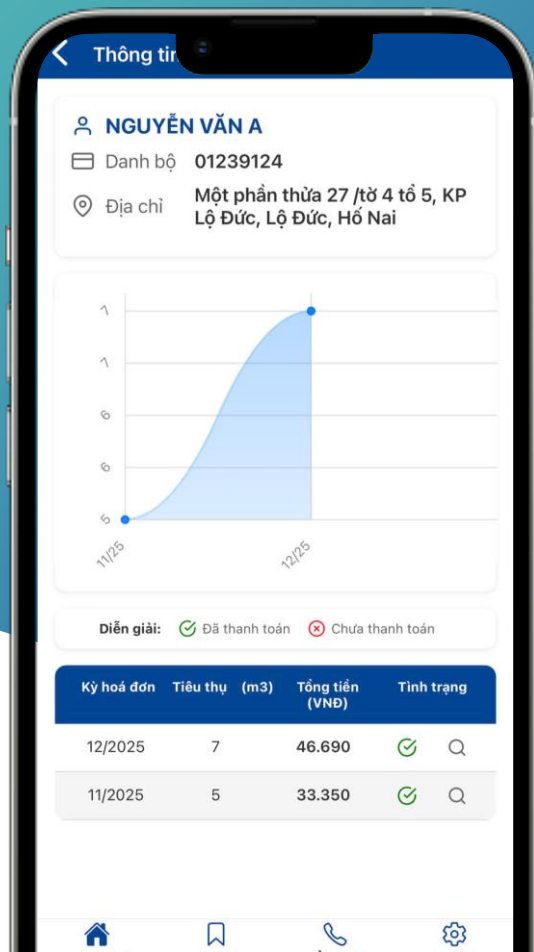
Thông tin

NGUYỄN VĂN A
Danh bộ 01239124
Địa chỉ Một phần thửa 27 /tờ 4 tổ 5, KP Lộ Đức, Lộ Đức, Hố Nai

7
7
6
6
5
11/25
12/25

Diễn giải: Đã thanh toán Chưa thanh toán

| Kỳ hoá đơn | Tiêu thụ (m3) | Tổng tiền (VNĐ) | Tình trạng |
|---|---|---|---|
| 12/2025 | 7 | 46.690 | |
| 11/2025 | 5 | 33.350 | |